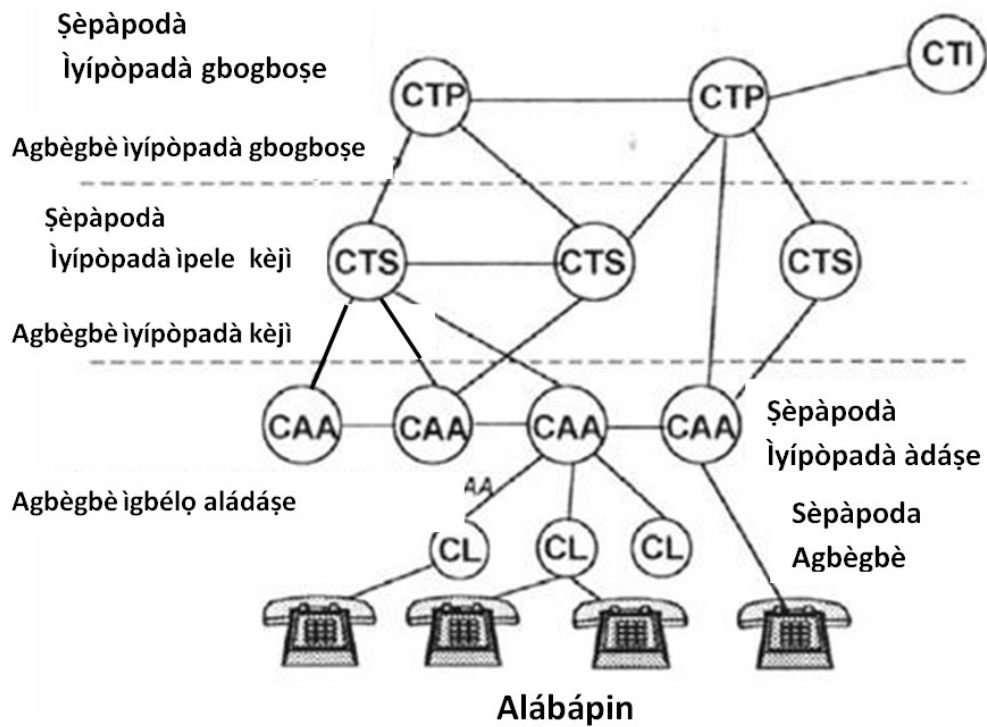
Ṣèpàpodà
Ìyípòpadà gbogboṣe

CTP CTP CTI

Agbègbè ìyípòpadà gbogboṣe

Ṣèpàpodà
Ìyípòpadà ìpele kèjì

CTS CTS CTS

Agbègbè ìyípòpadà kèjì

CAA CAA CAA CAA

Ṣèpàpodà
Ìyípòpadà àdáṣe

Agbègbè ìgbélọ aládáṣe

AA

CL CL CL

Sèpàpoda
Agbègbè

Alábápin